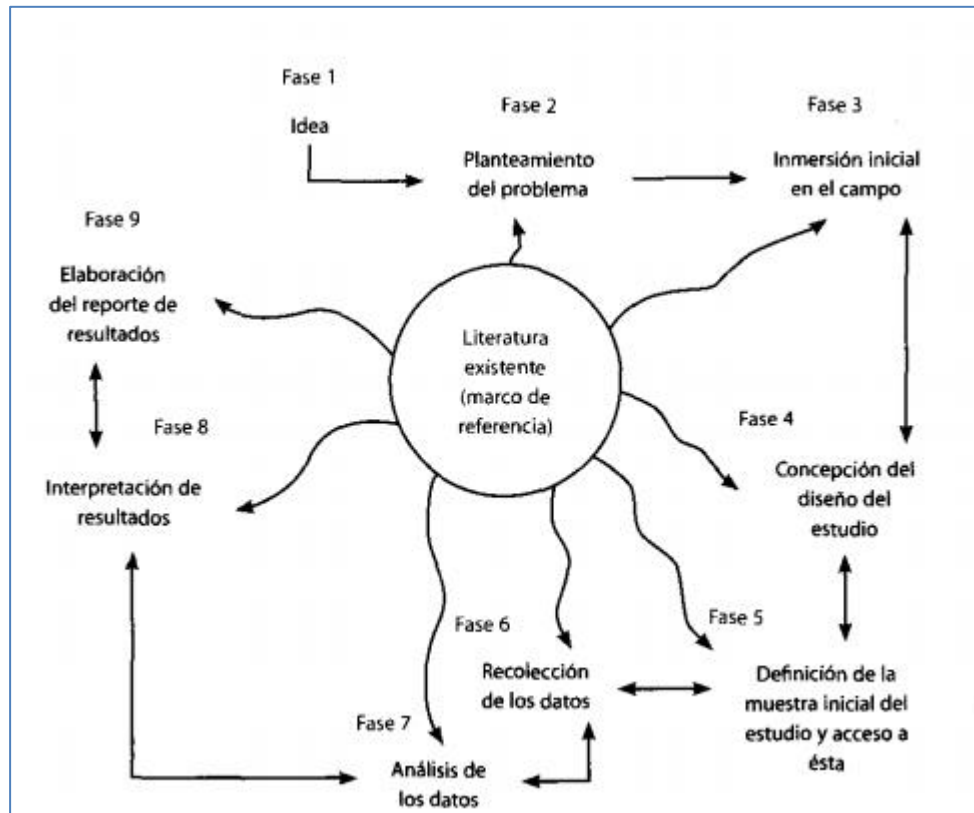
Fase 1

Idea

Fase 2

Planteamiento del problema

Fase 3

Inmersión inicial en el campo

Fase 9

Elaboración del reporte de resultados

Literatura existente (marco de referencia)

Fase 8

Interpretación de resultados

Fase 4

Concepción del diseño del estudio

Fase 5

Definición de la muestra inicial del estudio y acceso a ésta

Fase 6

Recolección de los datos

Fase 7

Análisis de los datos